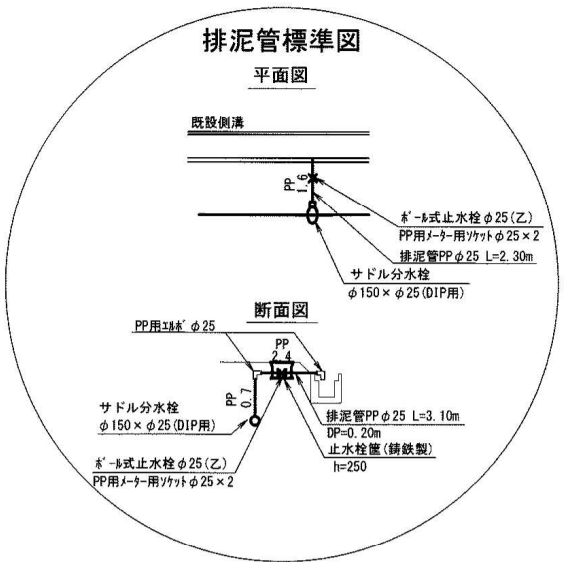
排泥管標準図

平面図

既設側溝

PP 1.6

ﾎﾞｰﾙ式止水栓 $\phi25$(乙)
PP用ﾒｰﾀｰ用ｿｹｯﾄ $\phi25\times2$
排泥管PP $\phi25$ L=2.30m

サドル分水栓
$\phi150\times\phi25$(DIP用)

断面図

PP用ｴﾙﾎﾞ $\phi25$

PP 2.4

PP 0.7

サドル分水栓
$\phi150\times\phi25$(DIP用)

排泥管PP $\phi25$ L=3.10m
DP=0.20m
止水栓筐(鋳鉄製)
h=250

ﾎﾞｰﾙ式止水栓 $\phi25$(乙)
PP用ﾒｰﾀｰ用ｿｹｯﾄ $\phi25\times2$